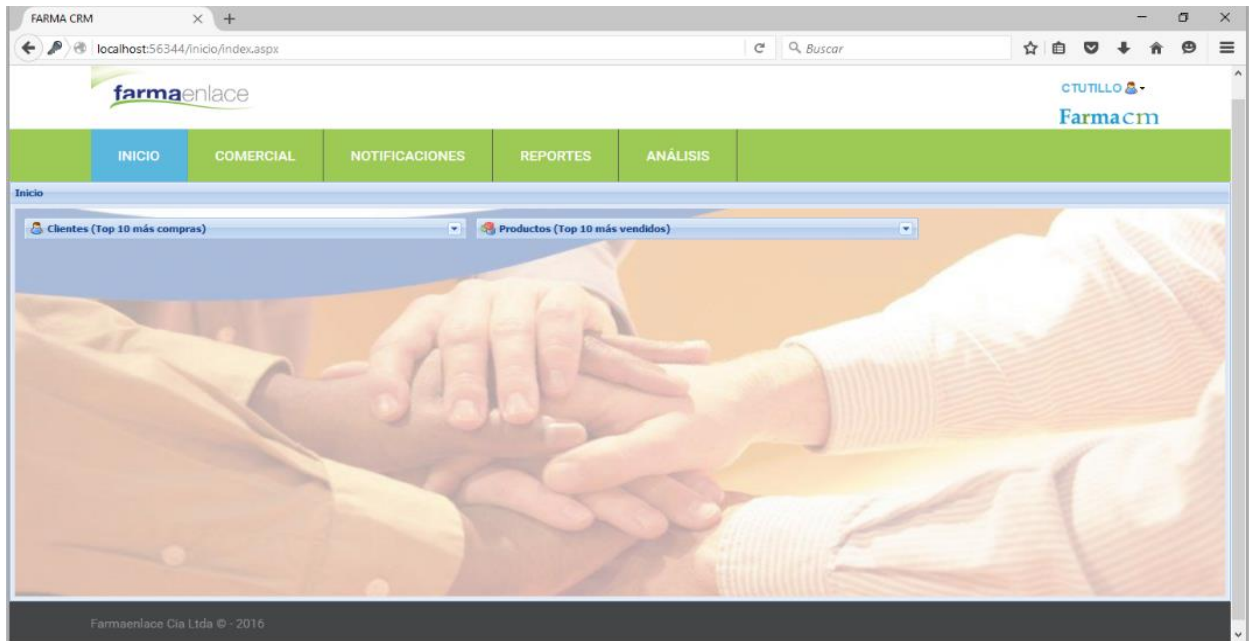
FARMA CRM

localhost:56344/inicio/index.aspx

Buscar

farmaenlace

CTUTILLO

Farmacrm

INICIO

COMERCIAL

NOTIFICACIONES

REPORTES

ANÁLISIS

Inicio

Clientes (Top 10 más compras)

Productos (Top 10 más vendidos)

Farmaenlace Cia Ltda © - 2016